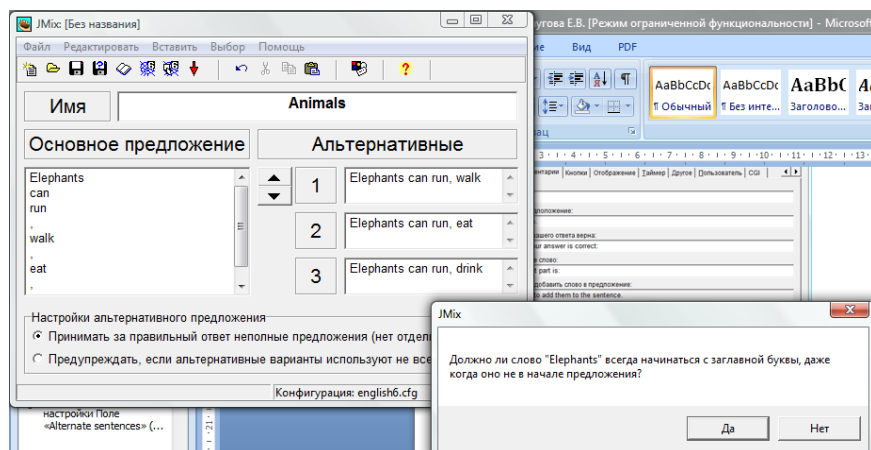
JMix: [Без названия]

Файл Редактировать Вставить Выбор Помощь

Имя

Animals

Основное предложение

Альтернативные

Elephants
can
run
,
walk
,
eat
,

1

Elephants can run, walk

2

Elephants can run, eat

3

Elephants can run, drink

Настройки альтернативного предложения

Принимать за правильный ответ неполные предложения (нет отдел

Предупреждать, если альтернативные варианты используют не все

Конфигурация: english6.cfg

угова Е.В. [Режим ограниченной функциональности] - Microsoft

Вид PDF

AaBbCcDc ¶ Обычный

AaBbCcDc ¶ Без инте...

AaBbC Заголово...

Aa

ац

нтарии Кнопки Отображение Таймер Другое Пользователь CGI

дложение:

шего ответа верна:

ur answer is correct:

е слово:

part is:

добавить слово в предложение:

o add them to the sentence.

настройки Поле «Alternate sentences» (...

JMix

Должно ли слово "Elephants" всегда начинаться с заглавной буквы, даже когда оно не в начале предложения?

Да

Нет